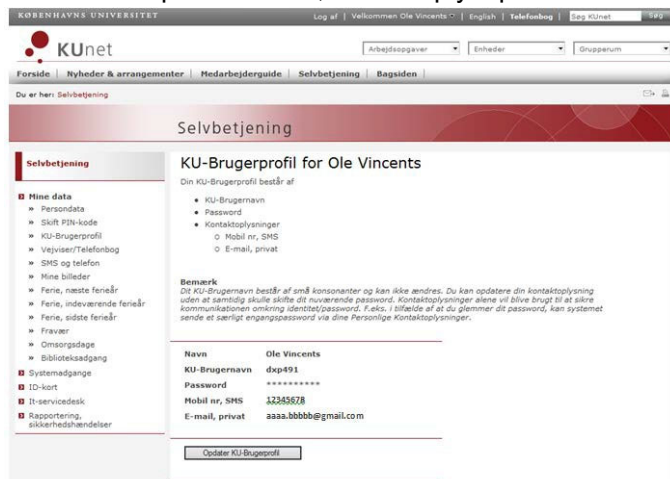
KØBENHAVNS UNIVERSITET

Log af | Velkommen Ole Vincents | English | Telefonbog | Søg KUnet | Søg

KUnet

Arbejdsopgaver | Enheder | Grupperum

Forside | Nyheder & arrangementer | Medarbejderguide | Selvbetjening | Bagsiden

Du er her: Selvbetjening

Selvbetjening

Selvbetjening

Mine data
» Persondata
» Skift PIN-kode
» KU-Brugerprofil
» Vejviser/Telefonbog
» SMS og telefon
» Mine billeder
» Ferie, næste ferieår
» Ferie, indeværende ferieår
» Ferie, sidste ferieår
» Fravær
» Omsorgsdage
» Biblioteksadgang
Systemadgange
ID-kort
It-servicedesk
Rapportering, sikkerhedshændelser

KU-Brugerprofil for Ole Vincents

Din KU-Brugerprofil består af

• KU-Brugernavn
• Password
• Kontaktoplysninger
  ○ Mobil nr, SMS
  ○ E-mail, privat

Bemærk
Dit KU-Brugernavn består af små konsonanter og kan ikke ændres. Du kan opdatere din kontaktoplysning uden at samtidig skulle skifte dit nuværende password. Kontaktoplysninger alene vil blive brugt til at sikre kommunikationen omkring identitet/password. F.eks. i tilfælde af at du glemmer dit password, kan systemet sende et særligt engangspassword via dine Personlige Kontaktoplysninger.

| Navn | Ole Vincents |
|---|---|
| KU-Brugernavn | dxp491 |
| Password | ********** |
| Mobil nr, SMS | 12345678 |
| E-mail, privat | aaaa.bbbbb@gmail.com |

Opdater KU-Brugerprofil